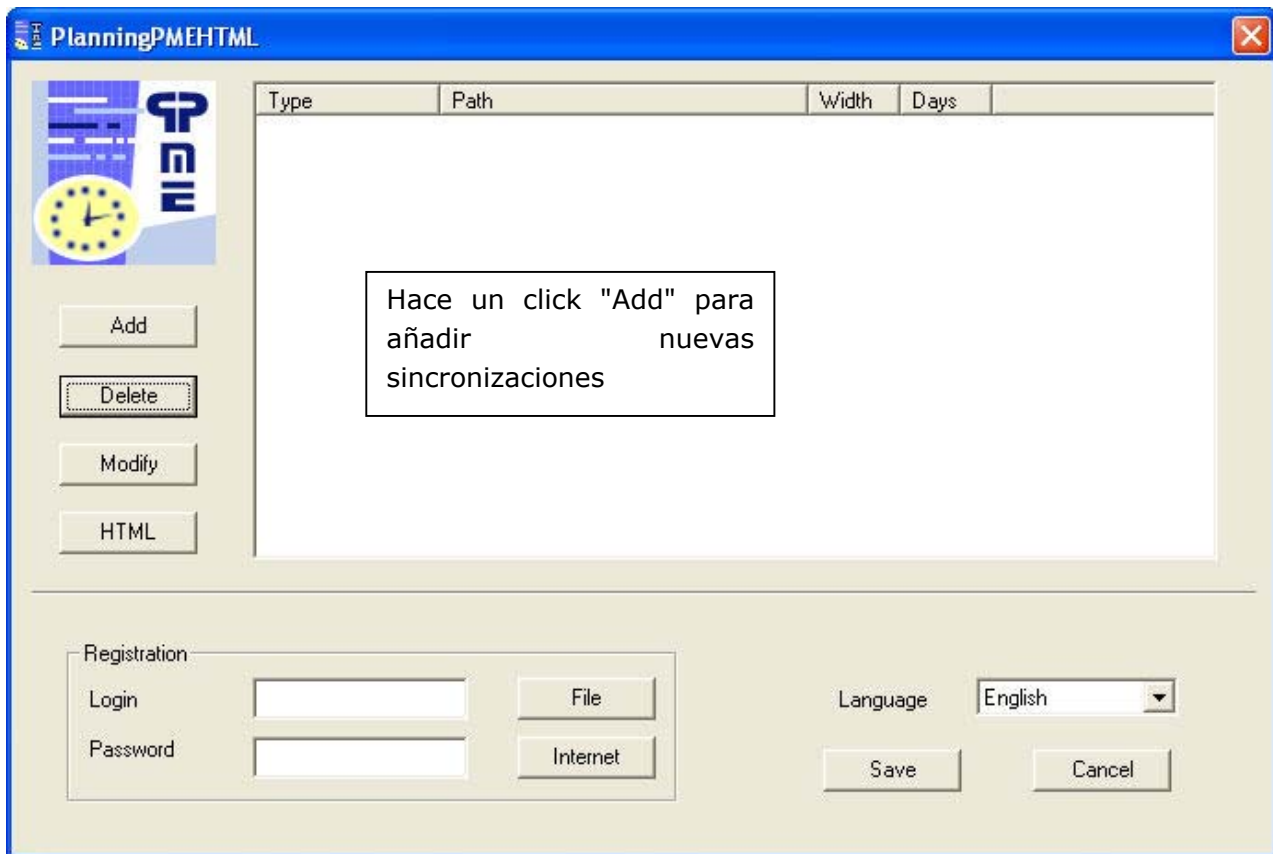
PlanningPMEHTML

| Type | Path | Width | Days |
|---|---|---|---|

Hace un click "Add" para añadir nuevas sincronizaciones

Add

Delete

Modify

HTML

Registration

Login

Password

File

Internet

Language English

Save

Cancel